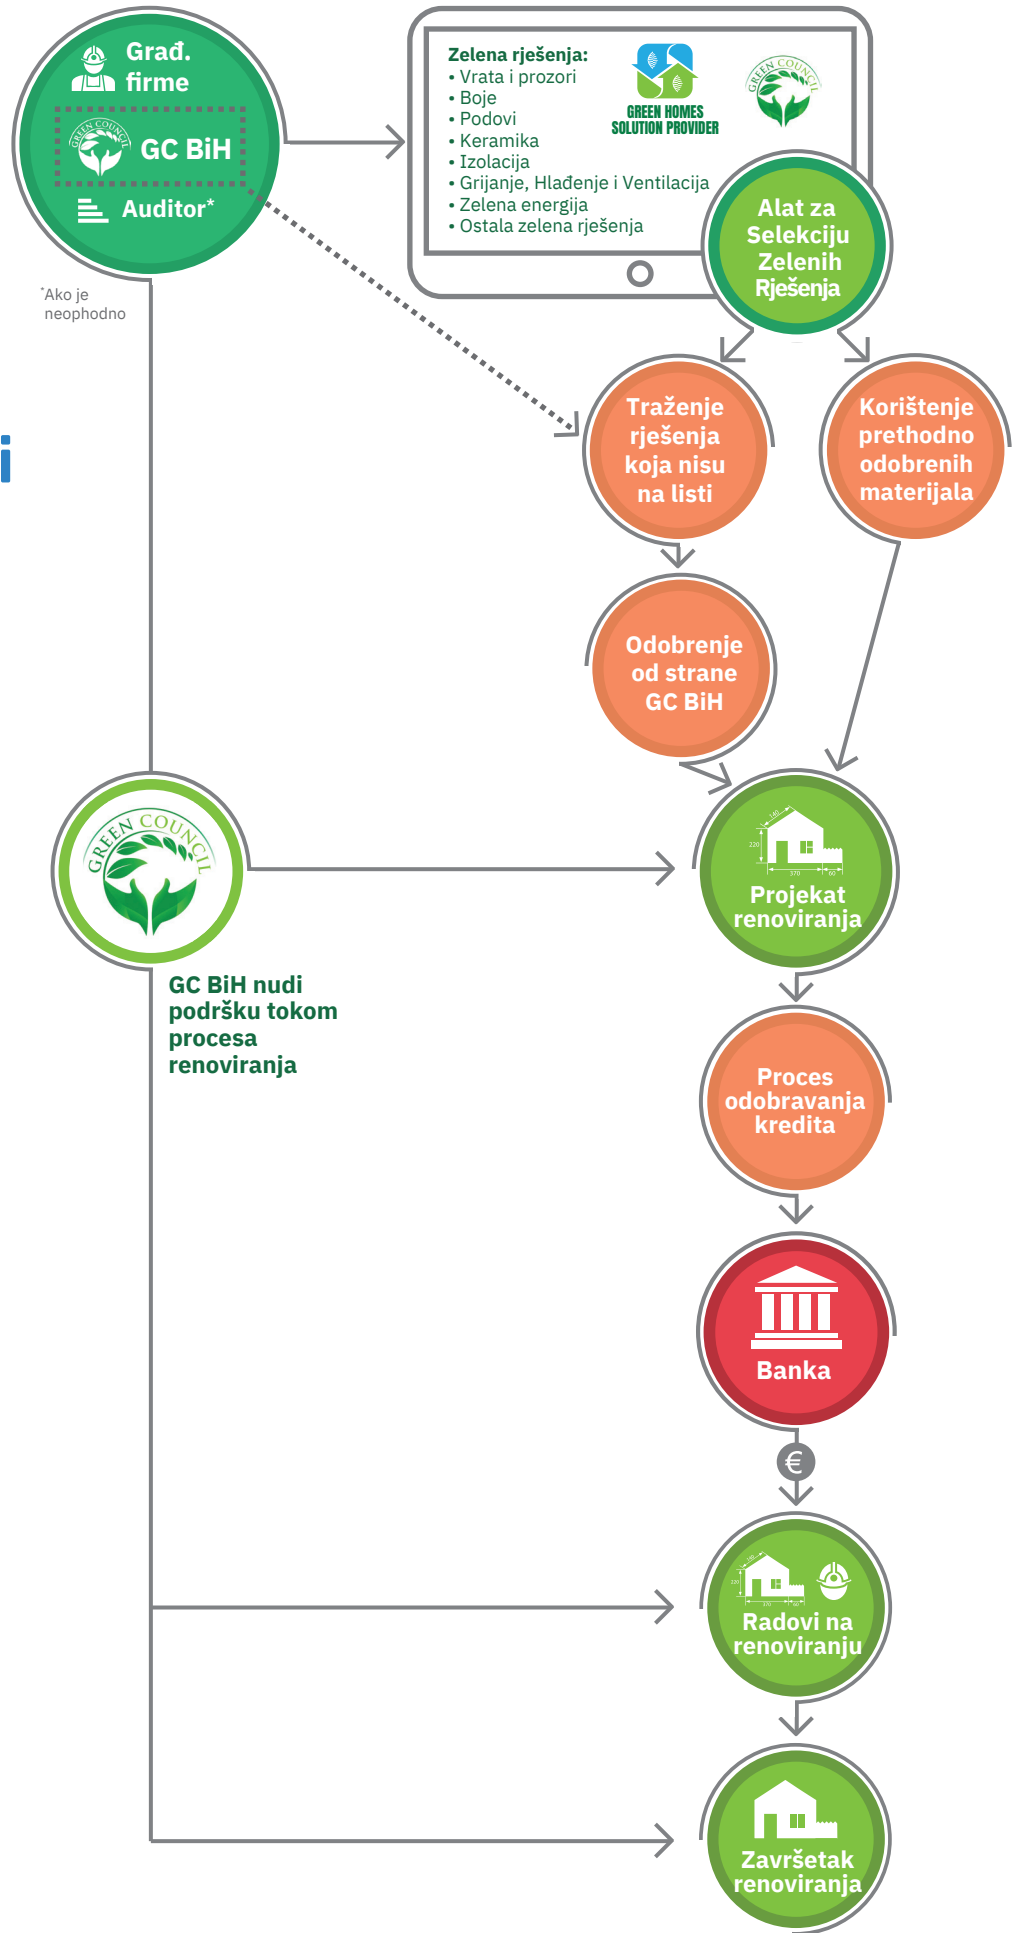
Građ. firme

GREEN COUNCIL GC BiH

Auditor*

*Ako je neophodno

Zelena rješenja:
• Vrata i prozori
• Boje
• Podovi
• Keramika
• Izolacija
• Grijanje, Hlađenje i Ventilacija
• Zelena energija
• Ostala zelena rješenja

GREEN HOMES SOLUTION PROVIDER

GREEN COUNCIL

Alat za Selekciju Zelenih Rješenja

Traženje rješenja koja nisu na listi

Korištenje prethodno odobrenih materijala

Odobrenje od strane GC BiH

GREEN COUNCIL

GC BiH nudi podršku tokom procesa renoviranja

140
220
370
60

Projekat renoviranja

Proces odobravanja kredita

Banka

€

Radovi na renoviranju

Završetak renoviranja